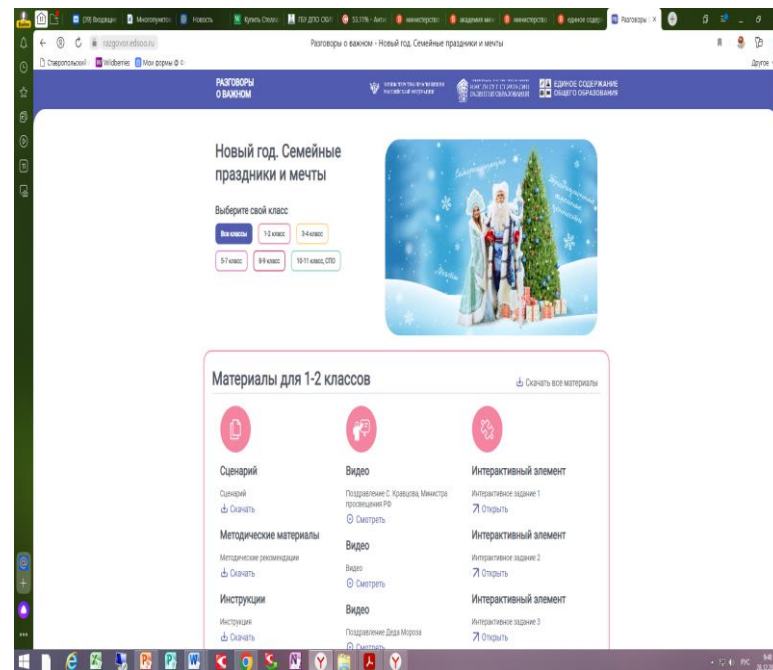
(39) Входящие | Многопрофиль | Новость | Купить Стоимо | ГБУ ДПО СКИ | 53,11% - Анти | министерство | академия мин | министерство | единое содер | Разговоры

razgovor.edsoo.ru

Разговоры о важном - Новый год. Семейные праздники и мечты

Ставропольский | Wildberries | Мои формы

Другое

РАЗГОВОРЫ О ВАЖНОМ

ЕДИНОЕ СОДЕРЖАНИЕ ОБЩЕГО ОБРАЗОВАНИЯ

Новый год. Семейные праздники и мечты

Выберите свой класс

Все классы | 1-2 класс | 3-4 класс | 5-7 класс | 8-9 класс | 10-11 класс, СПО

Материалы для 1-2 классов

Скачать все материалы

Сценарий

Сценарий

Скачать

Методические материалы

Методические рекомендации

Скачать

Инструкции

Инструкция

Скачать

Видео

Поздравление С. Кравцова, Министра просвещения РФ

Смотреть

Видео

Видео

Смотреть

Видео

Поздравление Деда Мороза

Смотреть

Интерактивный элемент

Интерактивное задание 1

Открыть

Интерактивный элемент

Интерактивное задание 2

Открыть

Интерактивный элемент

Интерактивное задание 3

Открыть